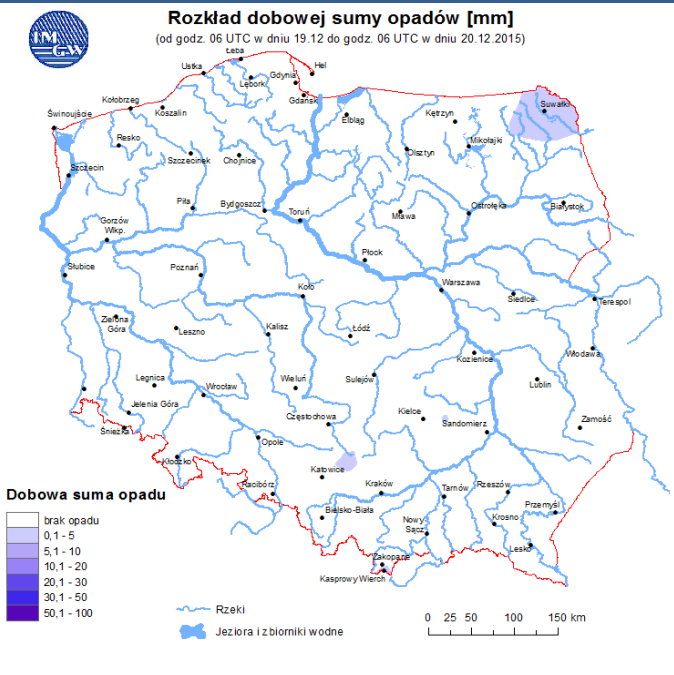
IMGW

Rozkład dobowej sumy opadów [mm]
(od godz. 06 UTC w dniu 19.12 do godz. 06 UTC w dniu 20.12.2015)

Łeba
Ustka
Hel
Gdynia
Lębork
Gdańsk
Kołobrzeg
Świnoujście
Koszalin
Resko
Szczecin
Szczecinek
Chojnice
Elbląg
Kętrzyn
Suwałki
Mikołajki
Olsztyn
Piła
Bydgoszcz
Toruń
Mława
Ostrołęka
Białystok
Gorzów Wlkp.
Słubice
Poznań
Płock
Koło
Warszawa
Siedlce
Terespol
Zielona Góra
Leszno
Kalisz
Łódź
Kozienice
Włodawa
Legnica
Wrocław
Wieluń
Sulejów
Lublin
Jelenia Góra
Śnieżka
Częstochowa
Kielce
Sandomierz
Zamość
Opole
Kłodzko
Katowice
Racibórz
Kraków
Tarnów
Rzeszów
Przemyśl
Bielsko-Biała
Nowy Sącz
Krosno
Lesko
Zakopane
Kasprowy Wierch

Dobowa suma opadu
brak opadu
0,1 - 5
5,1 - 10
10,1 - 20
20,1 - 30
30,1 - 50
50,1 - 100

Rzeki
Jeziora i zbiorniki wodne

0 25 50 100 150 km